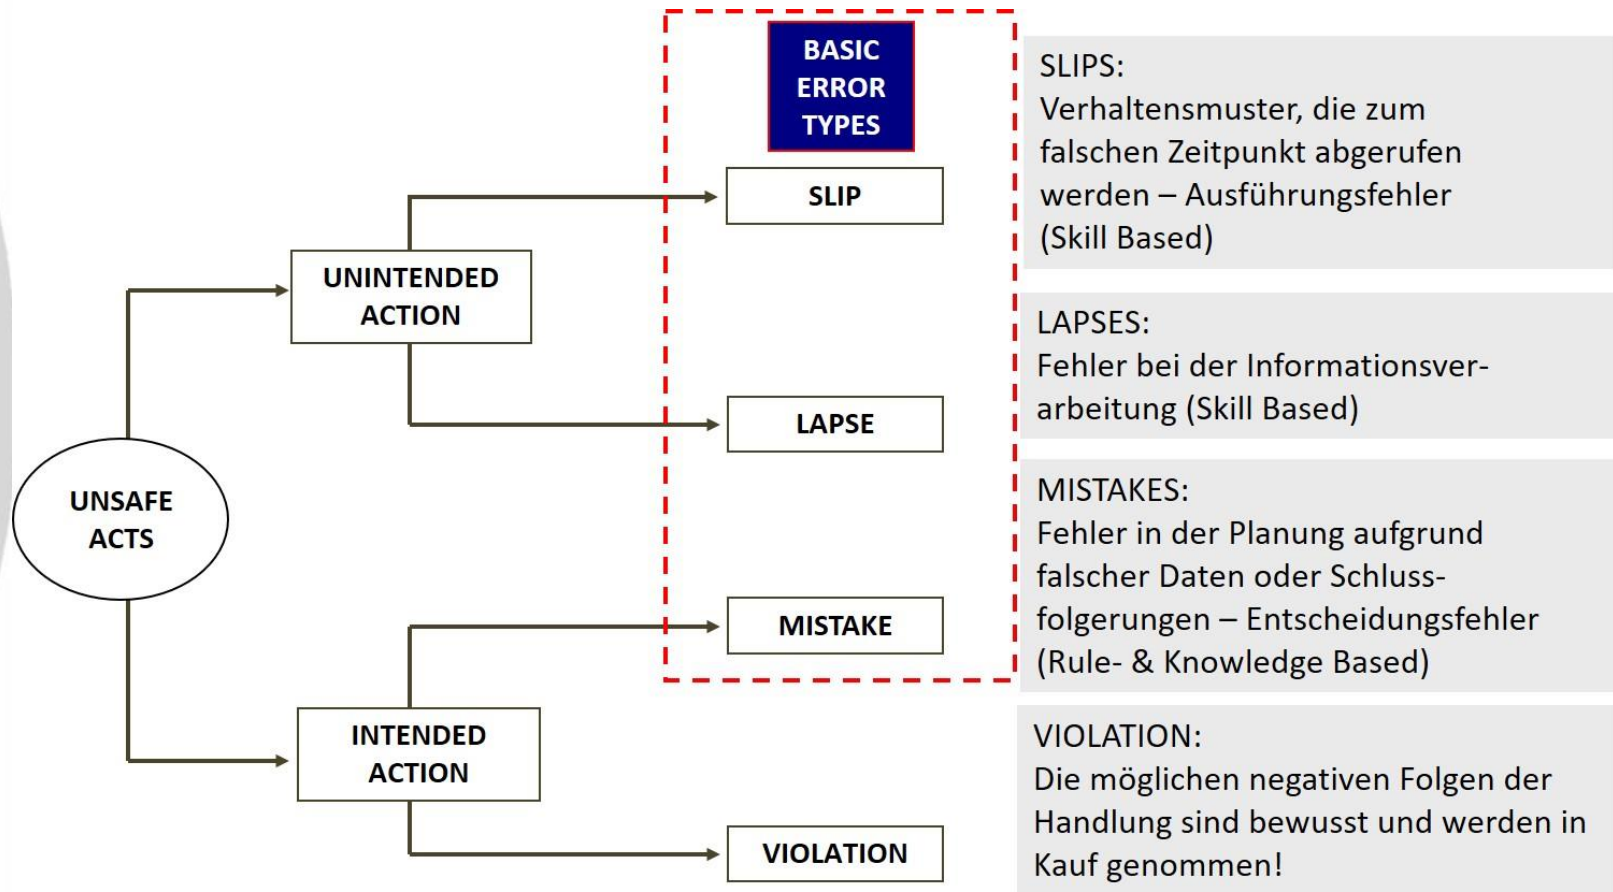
BASIC ERROR TYPES

UNSAFE ACTS

UNINTENDED ACTION

SLIP

LAPSE

INTENDED ACTION

MISTAKE

VIOLATION

SLIPS:
Verhaltensmuster, die zum falschen Zeitpunkt abgerufen werden – Ausführungsfehler (Skill Based)

LAPSES:
Fehler bei der Informationsverarbeitung (Skill Based)

MISTAKES:
Fehler in der Planung aufgrund falscher Daten oder Schlussfolgerungen – Entscheidungsfehler (Rule- & Knowledge Based)

VIOLATION:
Die möglichen negativen Folgen der Handlung sind bewusst und werden in Kauf genommen!